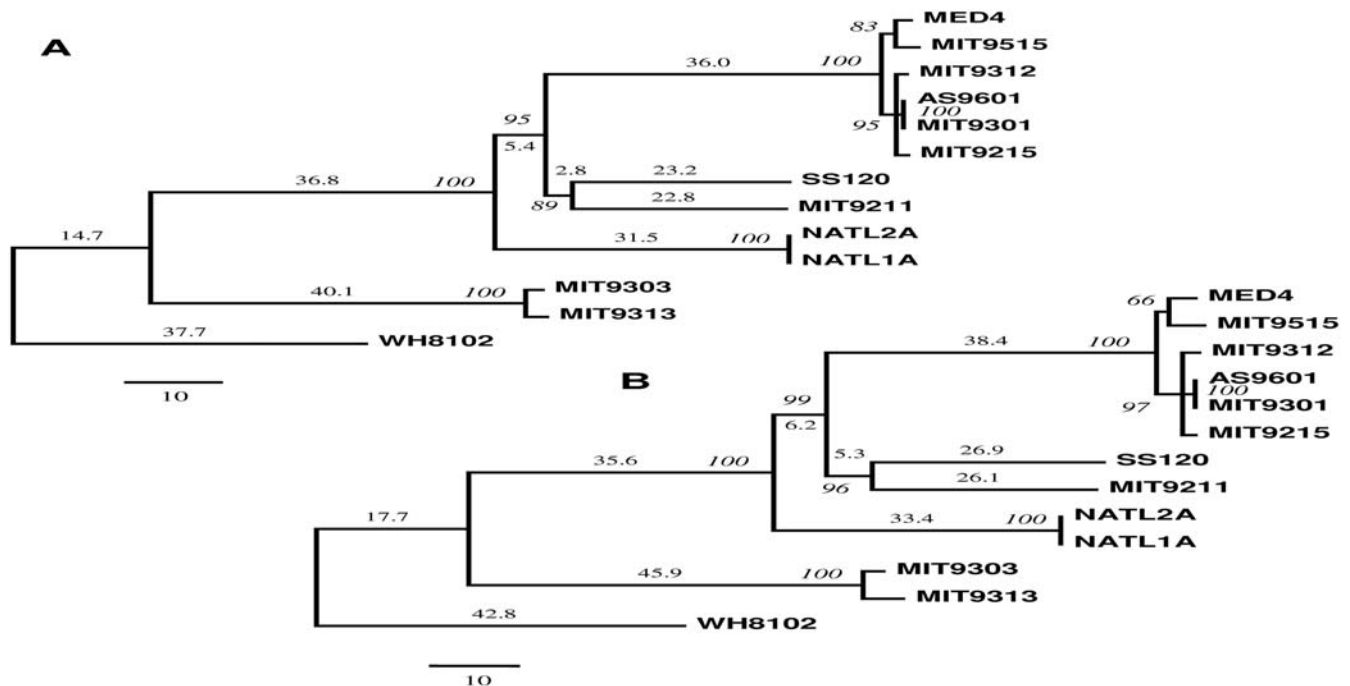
A

83
MED4
MIT9515
36.0
100
MIT9312
AS9601
100
95
MIT9301
MIT9215
95
5.4
2.8
23.2
SS120
89
22.8
MIT9211
36.8
100
14.7
31.5
100
NATL2A
NATL1A
40.1
100
MIT9303
MIT9313
37.7
WH8102
10

B

66
MED4
MIT9515
38.4
100
MIT9312
AS9601
100
97
MIT9301
MIT9215
99
6.2
5.3
26.9
SS120
96
26.1
MIT9211
35.6
100
17.7
33.4
100
NATL2A
NATL1A
45.9
100
MIT9303
MIT9313
42.8
WH8102
10